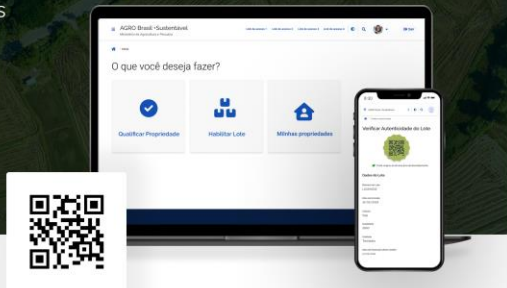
S

AGRO Brasil + Sustentável
Ministério da Agricultura e Pecuária

O que você deseja fazer?

Qualificar Propriedade

Habilitar Lote

Minhas propriedades

Verificar Autenticidade do Lote

Dados do Lote